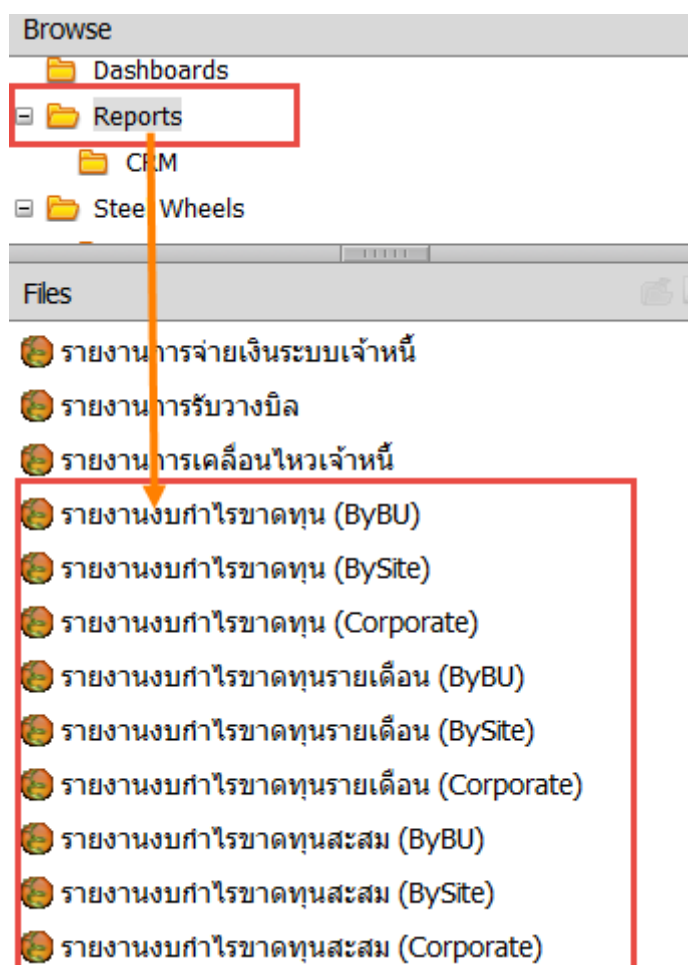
Browse

Dashboards

Reports

CRM

Steel Wheels

Files

รายงานการจ่ายเงินระบบเจ้าหนี้

รายงานการรับวางบิล

รายงานการเคลื่อนไหวเจ้าหนี้

รายงานงบกำไรขาดทุน (ByBU)

รายงานงบกำไรขาดทุน (BySite)

รายงานงบกำไรขาดทุน (Corporate)

รายงานงบกำไรขาดทุนรายเดือน (ByBU)

รายงานงบกำไรขาดทุนรายเดือน (BySite)

รายงานงบกำไรขาดทุนรายเดือน (Corporate)

รายงานงบกำไรขาดทุนสะสม (ByBU)

รายงานงบกำไรขาดทุนสะสม (BySite)

รายงานงบกำไรขาดทุนสะสม (Corporate)